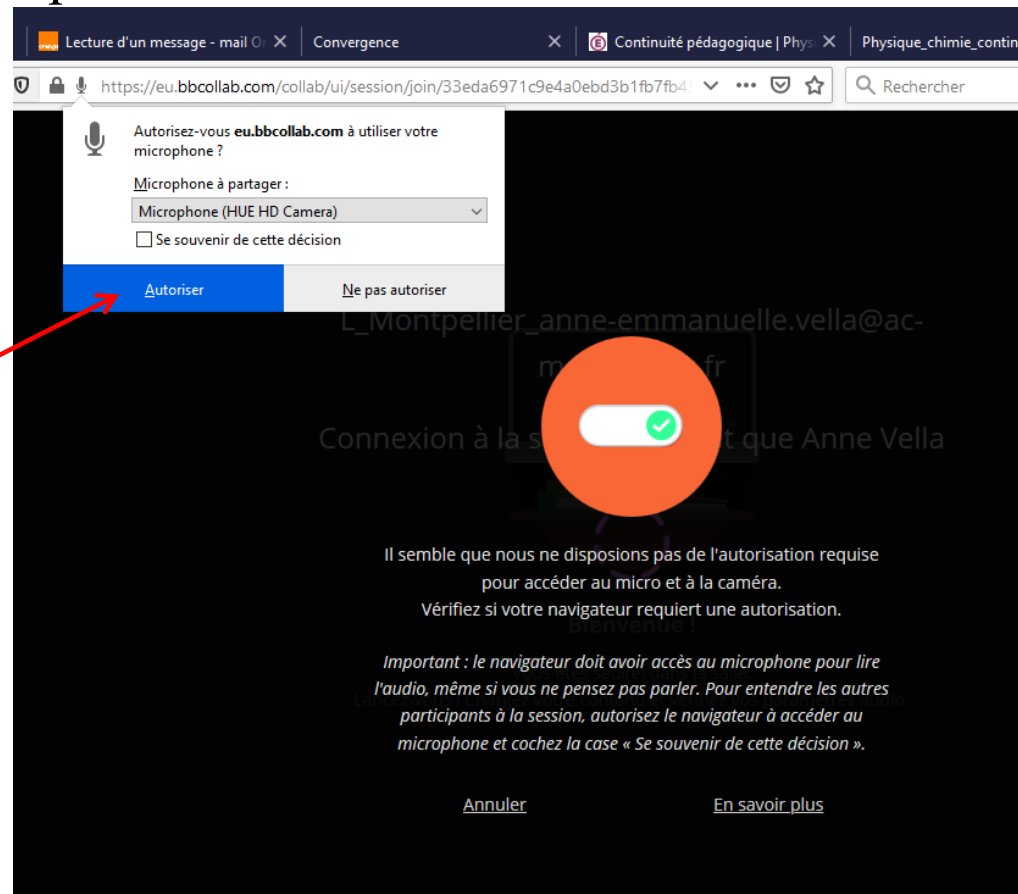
Lecture d'un message - mail Or ×
Convergence ×
Continuité pédagogique | Phys ×
Physique_chimie_contin

https://eu.bbcollab.com/collab/ui/session/join/33eda6971c9e4a0ebd3b1fb7fb4

Rechercher

Autorisez-vous eu.bbcollab.com à utiliser votre microphone ?

Microphone à partager :

Microphone (HUE HD Camera)

Se souvenir de cette décision

Autoriser

Ne pas autoriser

L_Montpellier_anne-emmanuelle.vella@ac-m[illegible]fr

Connexion à la s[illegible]t que Anne Vella

Bienvenue !

Il semble que nous ne disposions pas de l'autorisation requise pour accéder au micro et à la caméra.
Vérifiez si votre navigateur requiert une autorisation.

Important : le navigateur doit avoir accès au microphone pour lire l'audio, même si vous ne pensez pas parler. Pour entendre les autres participants à la session, autorisez le navigateur à accéder au microphone et cochez la case « Se souvenir de cette décision ».

Annuler

En savoir plus